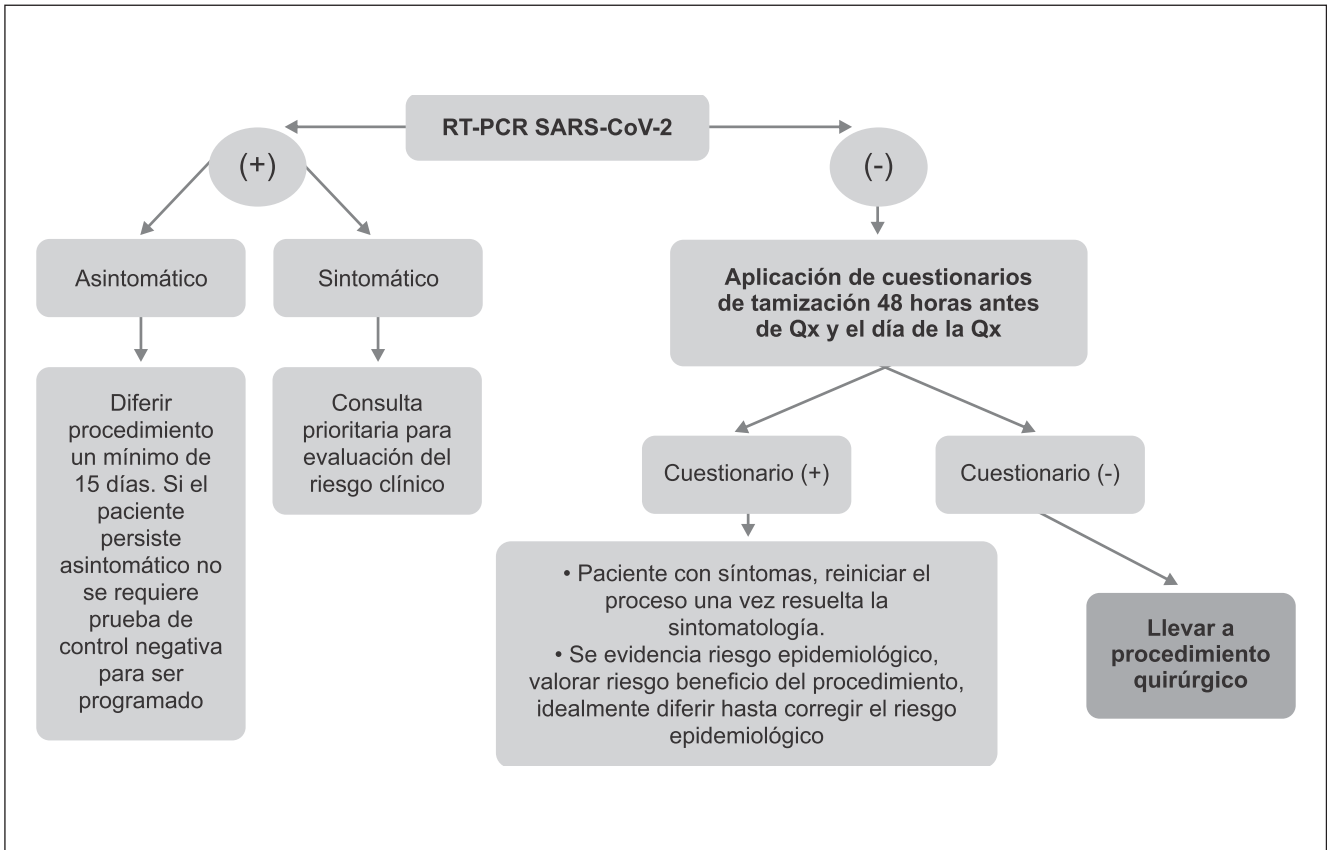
RT-PCR SARS-CoV-2

(+)

(-)

Asintomático

Sintomático

Diferir procedimiento un mínimo de 15 días. Si el paciente persiste asintomático no se requiere prueba de control negativa para ser programado

Consulta prioritaria para evaluación del riesgo clínico

Aplicación de cuestionarios de tamización 48 horas antes de Qx y el día de la Qx

Cuestionario (+)

Cuestionario (-)

• Paciente con síntomas, reiniciar el proceso una vez resuelta la sintomatología.
• Se evidencia riesgo epidemiológico, valorar riesgo beneficio del procedimiento, idealmente diferir hasta corregir el riesgo epidemiológico

Llevar a procedimiento quirúrgico